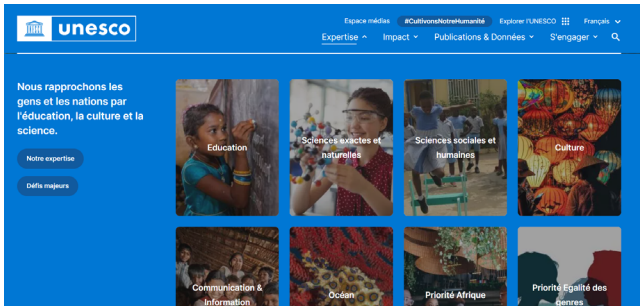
unesco

Espace médias #CultivonsNotreHumanité Explorer l'UNESCO Français

Expertise Impact Publications & Données S'engager

Nous rapprochons les gens et les nations par l'éducation, la culture et la science.

Notre expertise

Défis majeurs

Education

Sciences exactes et naturelles

Sciences sociales et humaines

Culture

Communication & Information

Océan

Priorité Afrique

Priorité Egalité des genres